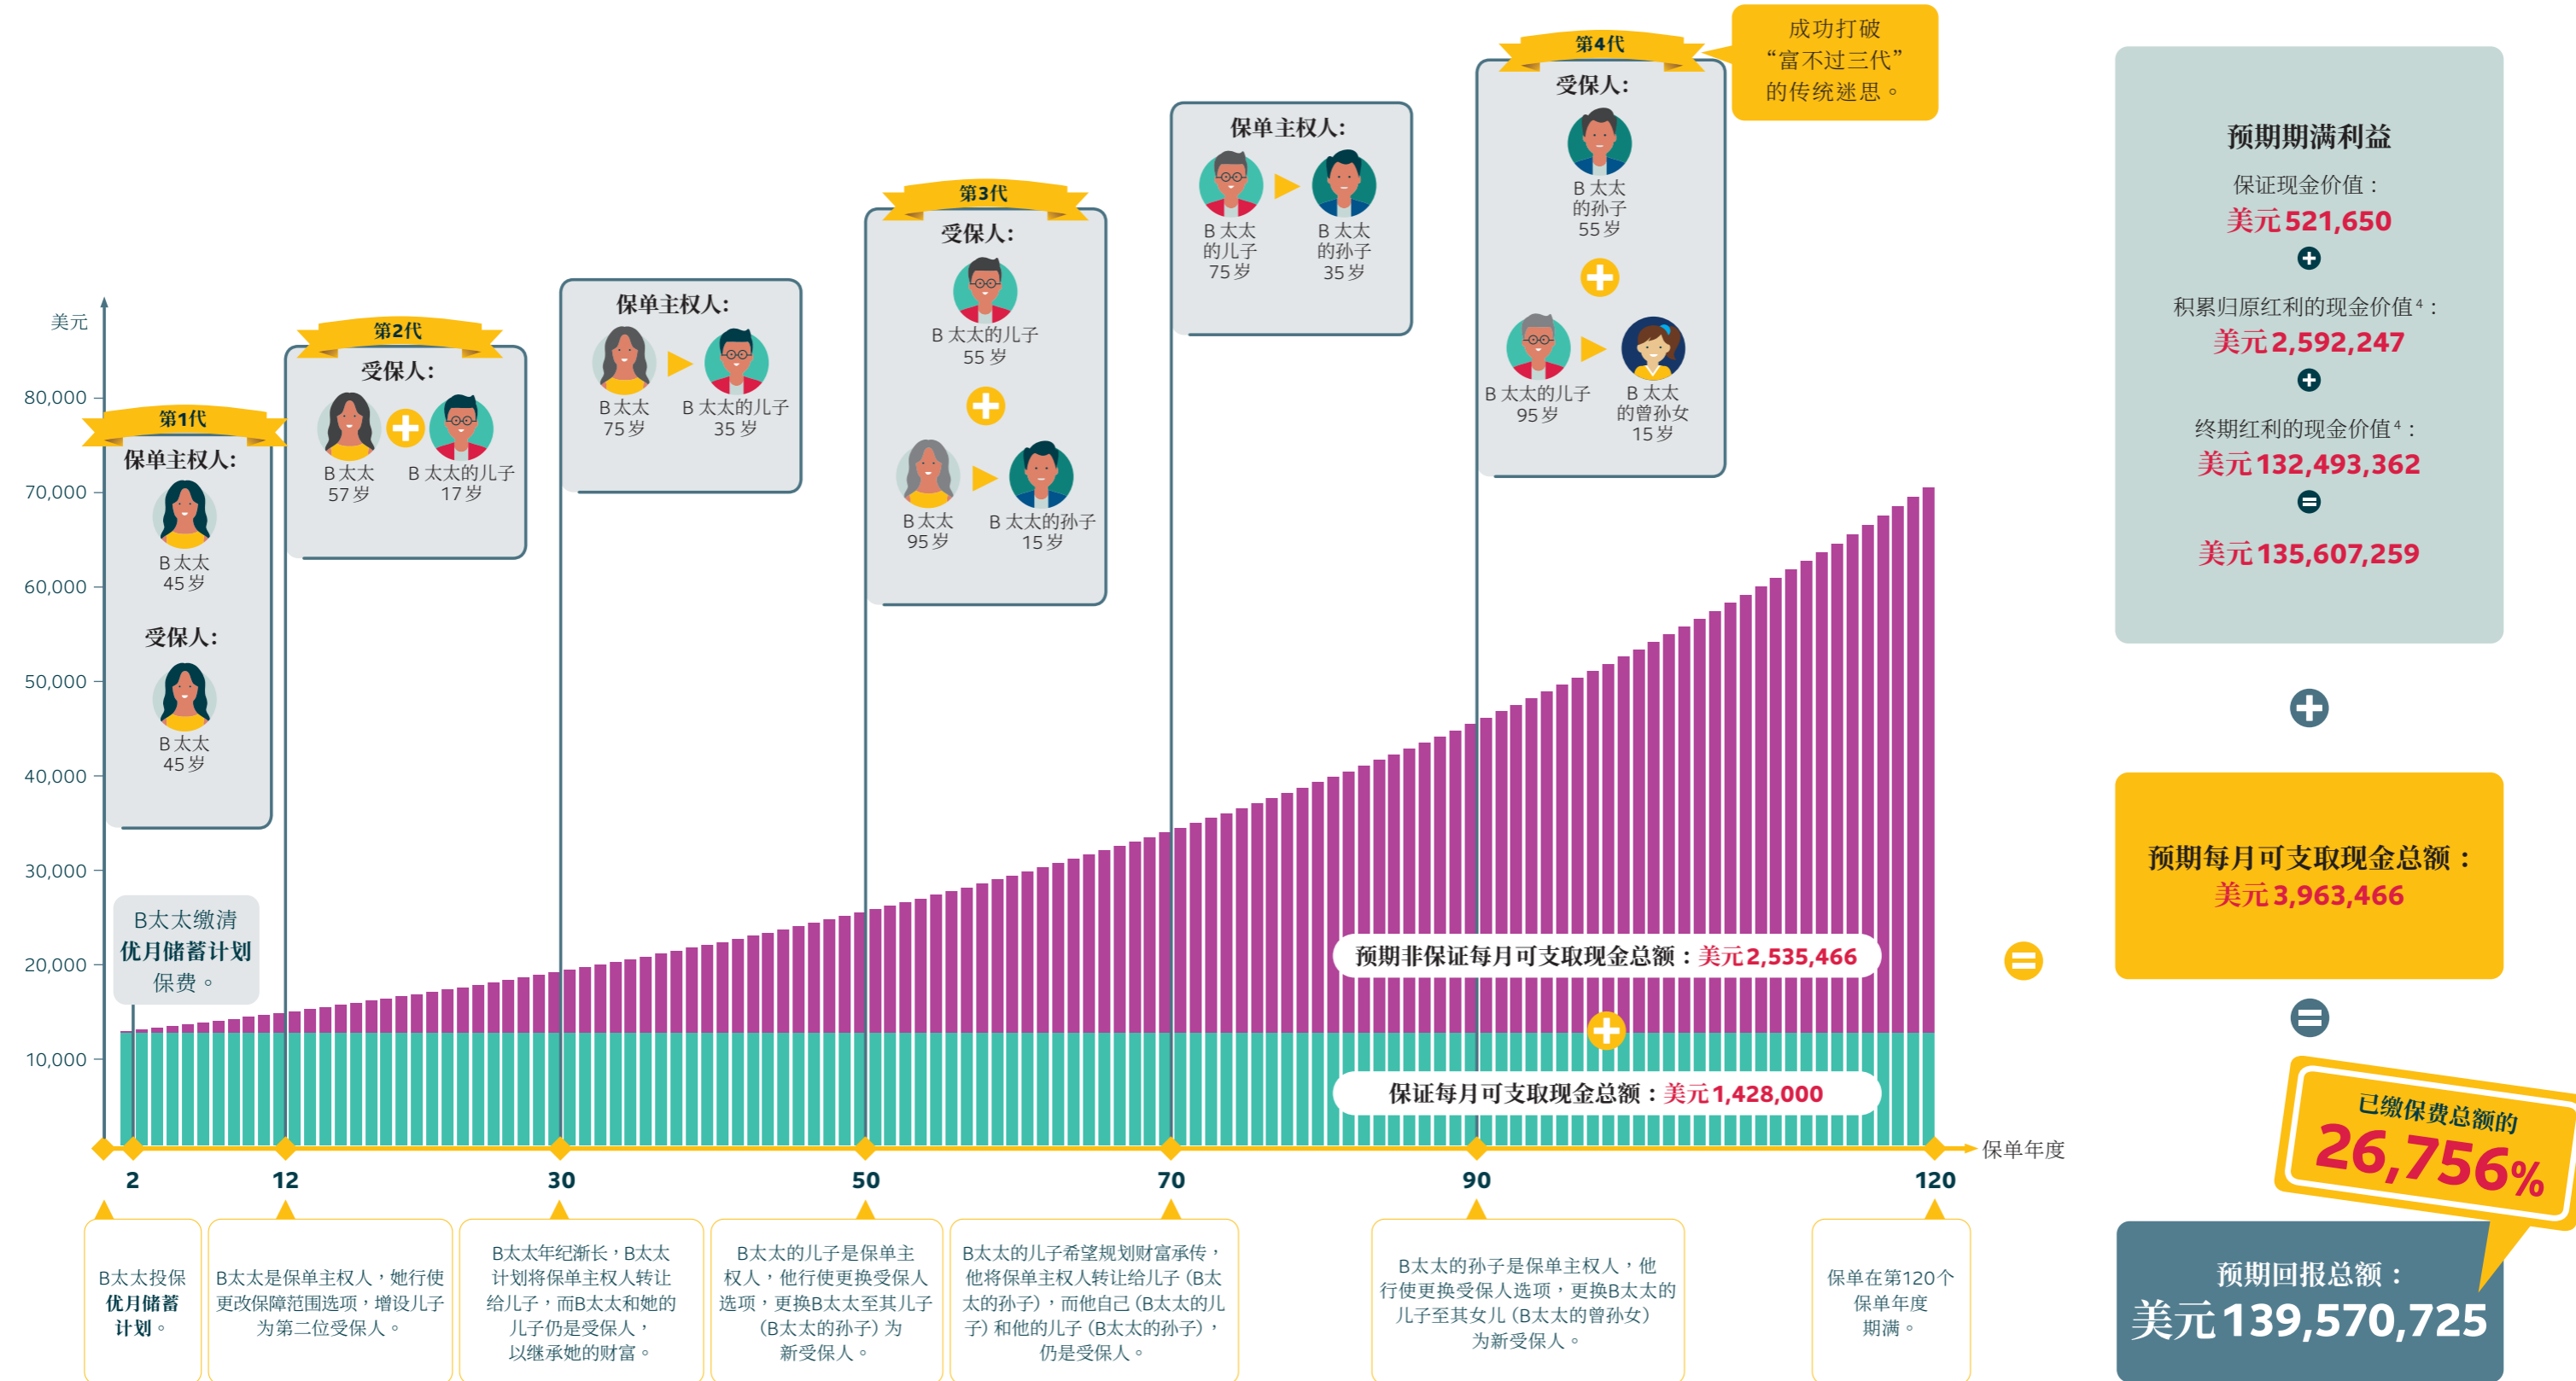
成功打破
“富不过三代”
的传统迷思。

第4代
受保人:
B 太太
的孙子
55 岁
B 太太的儿子
95 岁
B 太太
的曾孙女
15 岁

保单主权人:
B 太太
的儿子
75 岁
B 太太
的孙子
35 岁

第3代
受保人:
B 太太的儿子
55 岁
B 太太
95 岁
B 太太的孙子
15 岁

保单主权人:
B 太太
75 岁
B 太太的儿子
35 岁

第2代
受保人:
B 太太
57 岁
B 太太的儿子
17 岁

第1代
保单主权人:
B 太太
45 岁
受保人:
B 太太
45 岁

美元
80,000
70,000
60,000
50,000
40,000
30,000
20,000
10,000

B太太缴清
优月储蓄计划
保费。

预期非保证每月可支取现金总额：美元2,535,466
保证每月可支取现金总额：美元1,428,000

保单年度
2
12
30
50
70
90
120

B太太投保优月储蓄计划。

B太太是保单主权人，她行使更改保障范围选项，增设儿子为第二位受保人。

B太太年纪渐长，B太太计划将保单主权人转让给儿子，而B太太和她的儿子仍是受保人，以继承她的财富。

B太太的儿子是保单主权人，他行使更换受保人选项，更换B太太至其儿子（B太太的孙子）为新受保人。

B太太的儿子希望规划财富承传，他将保单主权人转让给儿子（B太太的孙子），而他自己（B太太的儿子）和他的儿子（B太太的孙子），仍是受保人。

B太太的孙子是保单主权人，他行使更换受保人选项，更换B太太的儿子至其女儿（B太太的曾孙女）为新受保人。

保单在第120个保单年度期满。

预期期满利益
保证现金价值：
美元521,650
积累归原红利的现金价值⁴：
美元2,592,247
终期红利的现金价值⁴：
美元132,493,362
美元135,607,259

预期每月可支取现金总额：
美元3,963,466

已缴保费总额的
26,756%

预期回报总额：
美元139,570,725